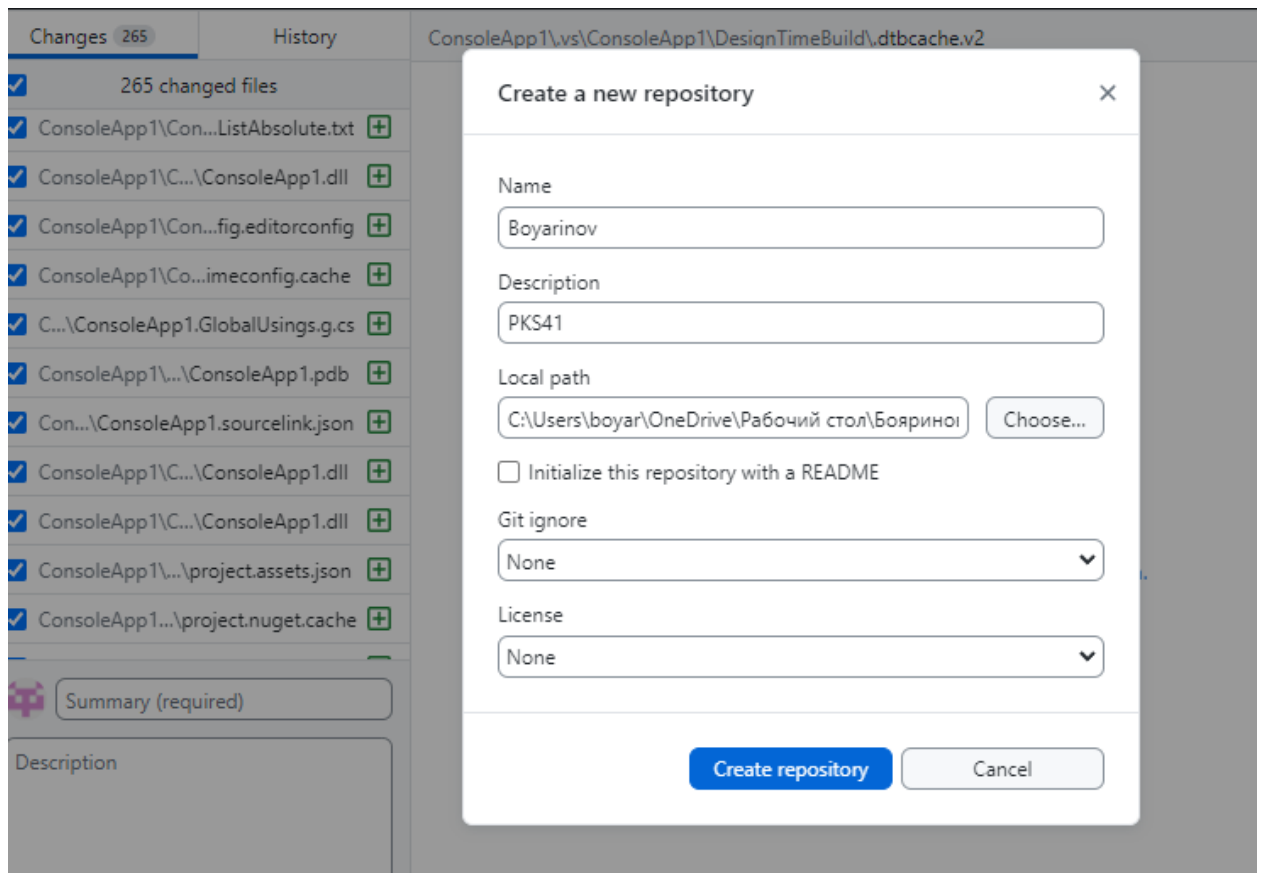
Changes 265
History
ConsoleApp1\.vs\ConsoleApp1\DesignTimeBuild\.dtbcache.v2

265 changed files
ConsoleApp1\Con...ListAbsolute.txt
ConsoleApp1\C...\ConsoleApp1.dll
ConsoleApp1\Con...fig.editorconfig
ConsoleApp1\Co...imeconfig.cache
C...\ConsoleApp1.GlobalUsings.g.cs
ConsoleApp1\...\ConsoleApp1.pdb
Con...\ConsoleApp1.sourcelink.json
ConsoleApp1\C...\ConsoleApp1.dll
ConsoleApp1\C...\ConsoleApp1.dll
ConsoleApp1\...\project.assets.json
ConsoleApp1...\project.nuget.cache

Summary (required)
Description

Create a new repository
×
Name
Boyarinov
Description
PKS41
Local path
C:\Users\boyar\OneDrive\Рабочий стол\Бояринов
Choose...
Initialize this repository with a README
Git ignore
None
License
None
Create repository
Cancel